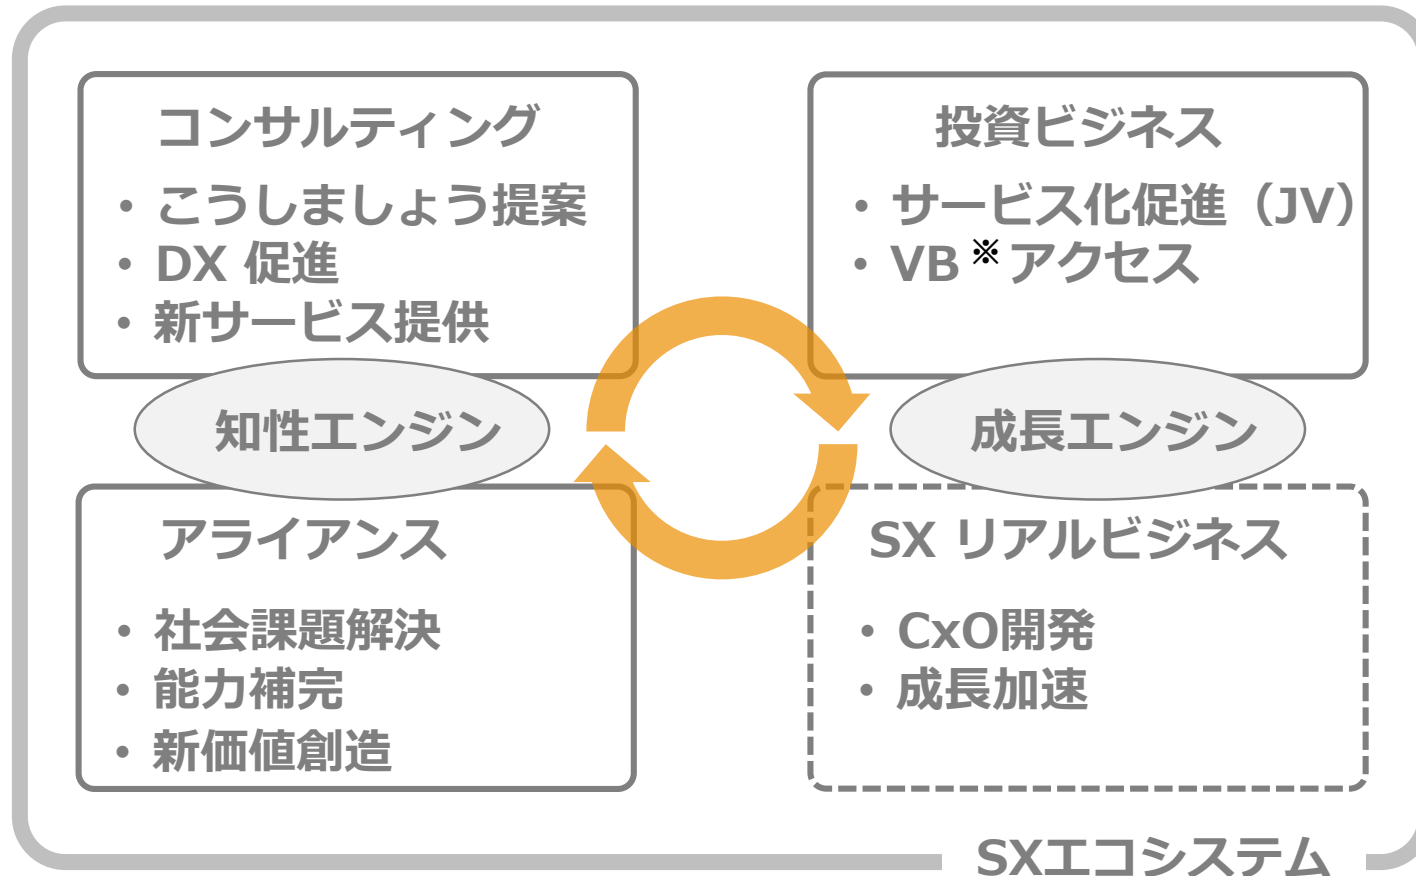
コンサルティング

• こうしましょう提案
• DX 促進
• 新サービス提供

投資ビジネス

• サービス化促進（JV）
• VB ※ アクセス

知性エンジン

成長エンジン

アライアンス

• 社会課題解決
• 能力補完
• 新価値創造

SX リアルビジネス

• CxO開発
• 成長加速

SXエコシステム